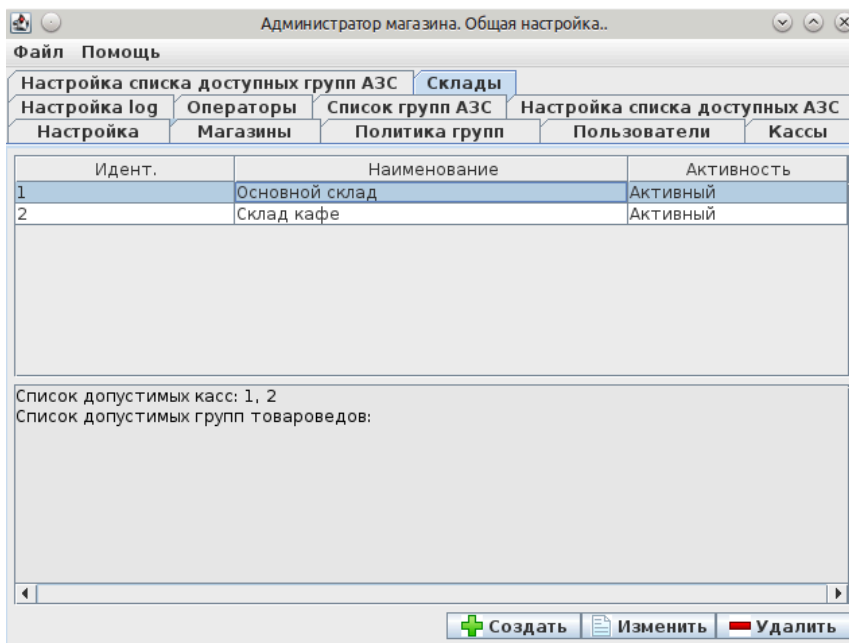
Администратор магазина. Общая настройка..

Файл Помощь

Настройка списка доступных групп АЗС | Склады
Настройка log | Операторы | Список групп АЗС | Настройка списка доступных АЗС
Настройка | Магазины | Политика групп | Пользователи | Кассы

| Идент. | Наименование | Активность |
|---|---|---|
| 1 | Основной склад | Активный |
| 2 | Склад кафе | Активный |

Список допустимых касс: 1, 2
Список допустимых групп товароведов:

Создать | Изменить | Удалить